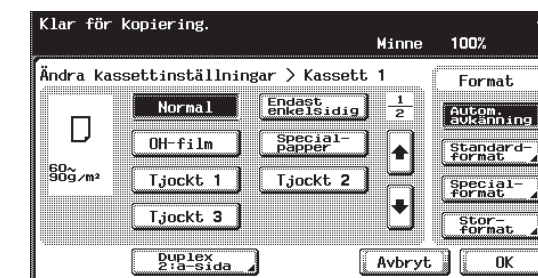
Klar för kopiering.

Minne 100%

Ändra kassettinställningar > Kassett 1

Format

Normal

Endast enkelsidig

$\frac{1}{2}$

Autom. avkänning

OH-film

Special-papper

Standard-format

60~90g/m²

Tjockt 1

Tjockt 2

Special-format

Tjockt 3

Stor-format

Duplex 2:a-sida

Avbryt

OK